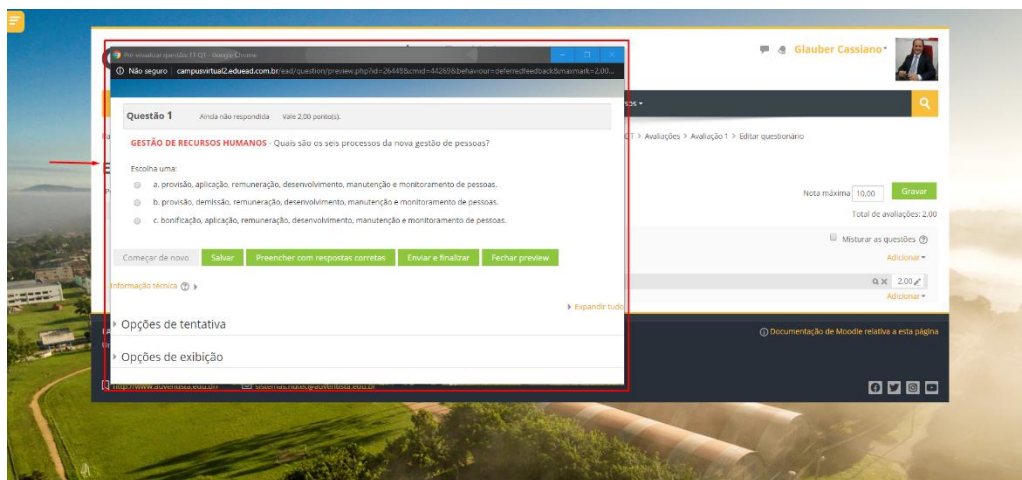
Pré-visualizar questão: T1 Q1 - Google Chrome

Não seguro | campusvirtual2.eduead.com.br/ead/question/preview.php?id=26449&cmid=44269&behaviour=deferredfeedback&maxmark=2.00...

Glauber Cassiano

Questão 1 Ainda não respondida Vale 2,00 ponto(s).

GESTÃO DE RECURSOS HUMANOS - Quais são os seis processos da nova gestão de pessoas?

Escolha uma:

a. provisão, aplicação, remuneração, desenvolvimento, manutenção e monitoramento de pessoas.

b. provisão, demissão, remuneração, desenvolvimento, manutenção e monitoramento de pessoas.

c. bonificação, aplicação, remuneração, desenvolvimento, manutenção e monitoramento de pessoas.

Começar de novo Salvar Preencher com respostas corretas Enviar e finalizar Fechar preview

Informação técnica

Expandir tudo

Opções de tentativa

Opções de exibição

ET > Avaliações > Avaliação 1 > Editar questionário

Nota máxima 10,00 Gravar

Total de avaliações: 2,00

Misturar as questões

Adicionar

2,00

Adicionar

Documentação de Moodle relativa a esta página

http://www.adventista.edu.br sistemas.nutec@adventista.edu.br